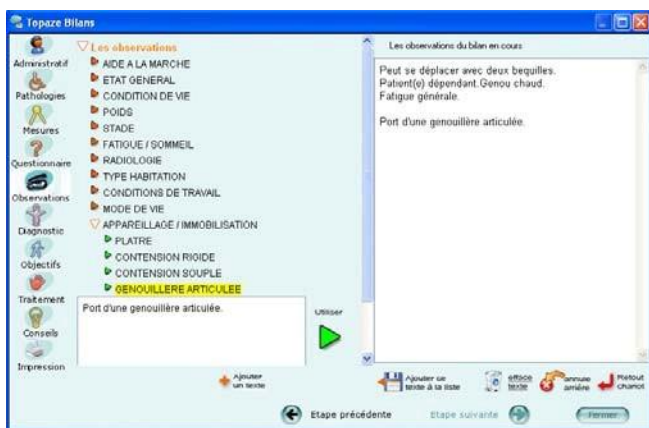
Topaze Bilans

Administratif
Pathologies
Mesures
Questionnaire
Observations
Diagnostic
Objectifs
Traitement
Conseils
Impression

Les observations
AIDE A LA MARCHE
ETAT GENERAL
CONDITION DE VIE
POIDS
STADE
FATIGUE / SOMMEIL
RADIOLOGIE
TYPE HABITATION
CONDITIONS DE TRAVAIL
MODE DE VIE
APPAREILLAGE / IMMOBILISATION
PLATRE
CONTENSION RIGIDE
CONTENSION SOUPLE
GENOUILLERE ARTICULEE

Port d'une genouillère articulée.

Utiliser

Ajouter un texte

Les observations du bilan en cours

Peut se déplacer avec deux bequilles.
Patient(e) dépendant.Genou chaud.
Fatigue générale.

Port d'une genouillère articulée.

Ajouter ce texte à la liste
efface texte
annule arrière
Retour chariot

Etape précédente
Etape suivante
Fermer